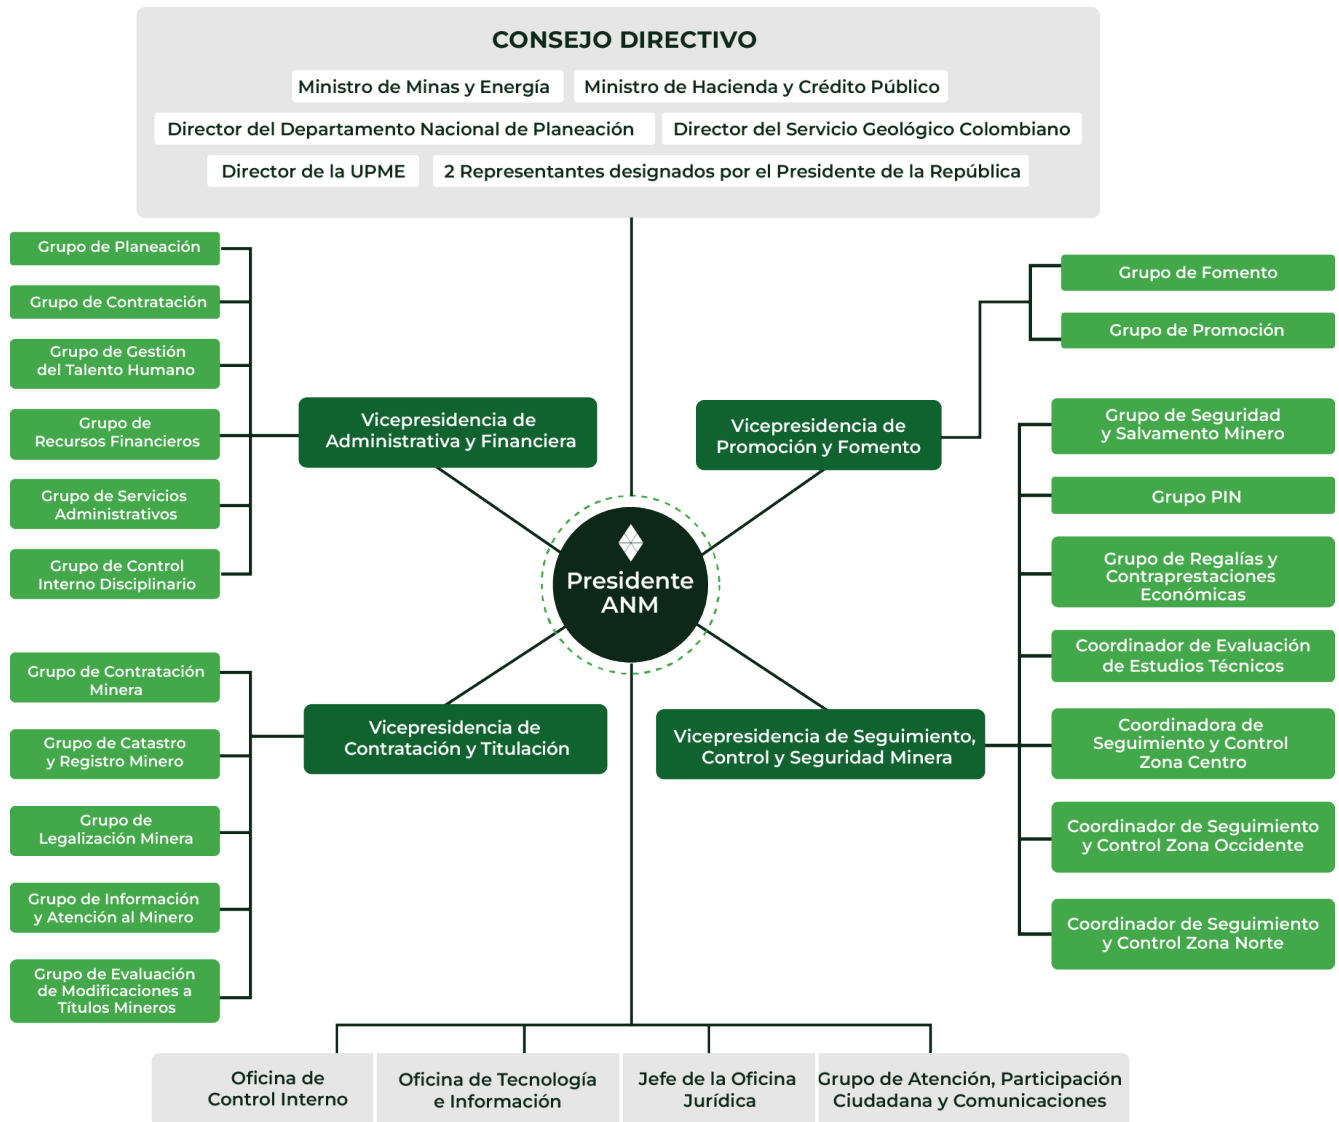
CONSEJO DIRECTIVO

Ministro de Minas y Energía

Ministro de Hacienda y Crédito Público

Director del Departamento Nacional de Planeación

Director del Servicio Geológico Colombiano

Director de la UPME

2 Representantes designados por el Presidente de la República

Grupo de Planeación

Grupo de Contratación

Grupo de Gestión del Talento Humano

Grupo de Recursos Financieros

Grupo de Servicios Administrativos

Grupo de Control Interno Disciplinario

Vicepresidencia de Administrativa y Financiera

Vicepresidencia de Promoción y Fomento

Grupo de Fomento

Grupo de Promoción

Grupo de Seguridad y Salvamento Minero

Grupo PIN

Grupo de Regalías y Contraprestaciones Económicas

Coordinador de Evaluación de Estudios Técnicos

Coordinadora de Seguimiento y Control Zona Centro

Coordinador de Seguimiento y Control Zona Occidente

Coordinador de Seguimiento y Control Zona Norte

Presidente ANM

Grupo de Contratación Minera

Grupo de Catastro y Registro Minero

Grupo de Legalización Minera

Grupo de Información y Atención al Minero

Grupo de Evaluación de Modificaciones a Títulos Mineros

Vicepresidencia de Contratación y Titulación

Vicepresidencia de Seguimiento, Control y Seguridad Minera

Oficina de Control Interno

Oficina de Tecnología e Información

Jefe de la Oficina Jurídica

Grupo de Atención, Participación Ciudadana y Comunicaciones